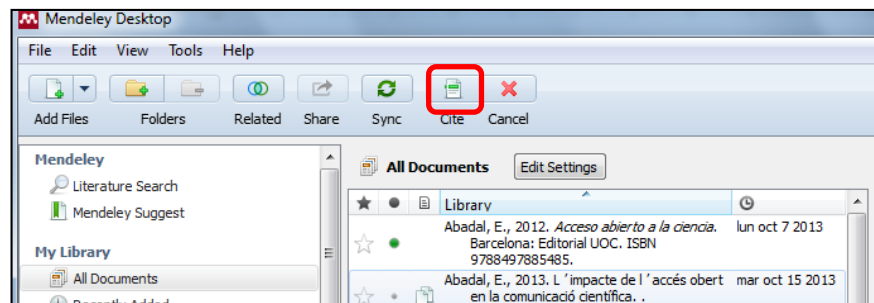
Mendeley Desktop

File Edit View Tools Help

Add Files Folders Related Share Sync Cite Cancel

Mendeley
Literature Search
Mendeley Suggest

My Library
All Documents

All Documents Edit Settings

| | | | Library | |
|---|---|---|---|---|
| ☆ | ● | | Abadal, E., 2012. *Acceso abierto a la ciencia.* Barcelona: Editorial UOC. ISBN 9788497885485. | lun oct 7 2013 |
| ☆ | | | Abadal, E., 2013. L 'impacte de l 'accés obert en la comunicació científica. . | mar oct 15 2013 |